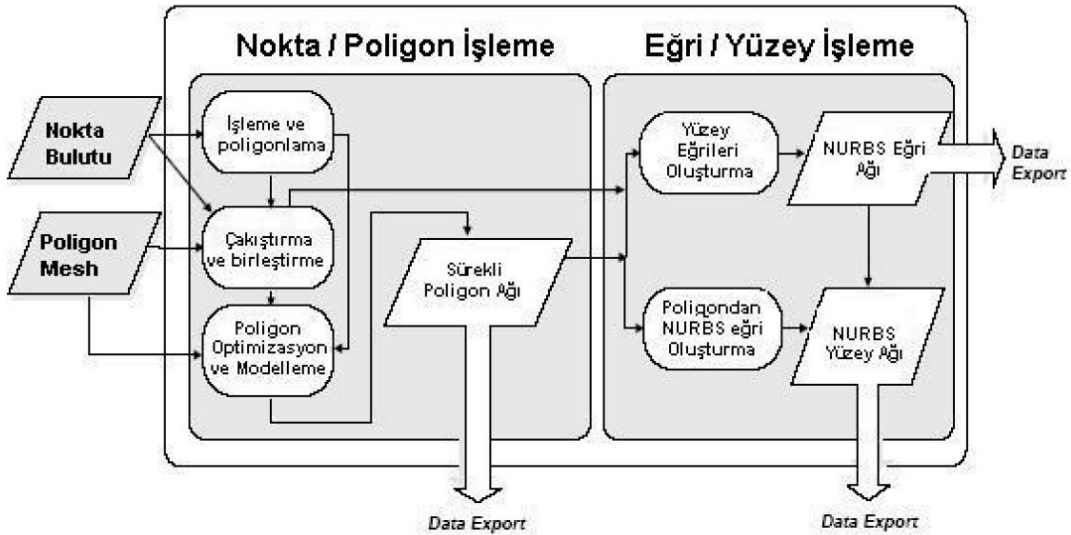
Nokta / Poligon İşleme

Eğri / Yüzey İşleme

Nokta Bulutu

Poligon Mesh

İşleme ve poligonlama

Çakıştırma ve birleştirme

Poligon Optimizasyon ve Modelleme

Sürekli Poligon Ağı

Yüzey Eğrileri Oluşturma

NURBS Eğri Ağı

Data Export

Poligondan NURBS eğri Oluşturma

NURBS Yüzey Ağı

Data Export

Data Export